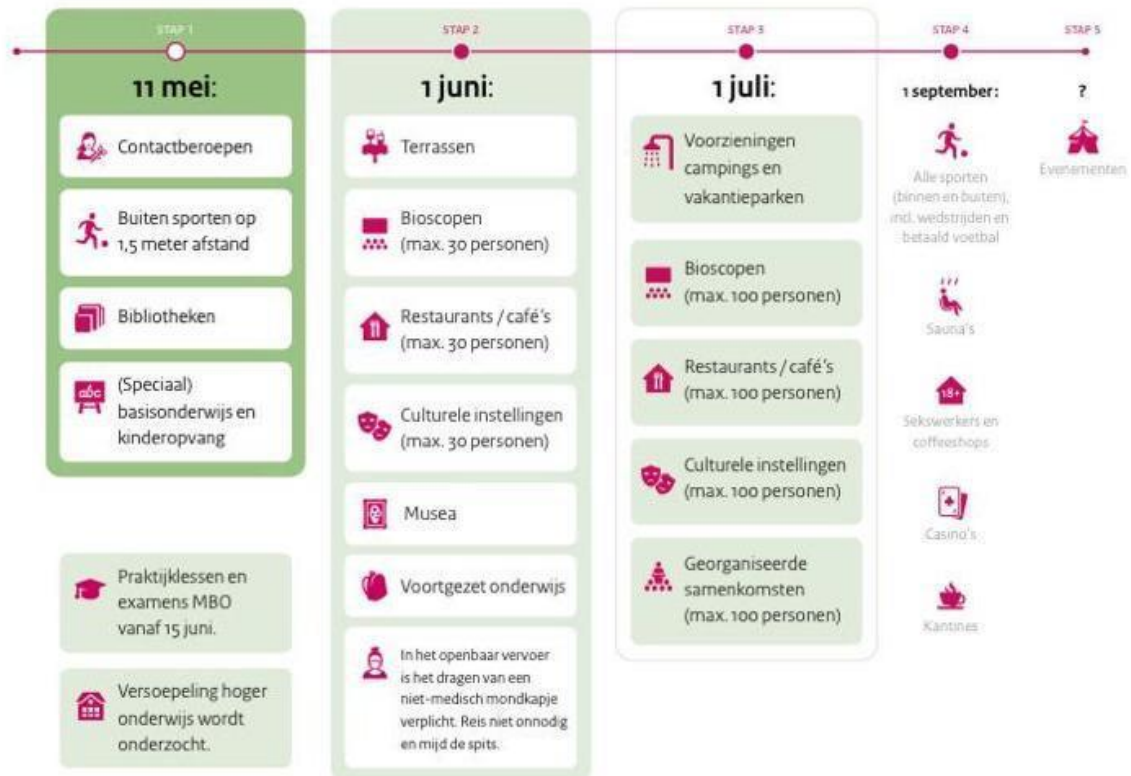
STAP 1

11 mei:

Contactberoepen

Buiten sporten op 1,5 meter afstand

Bibliotheken

(Speciaal) basisonderwijs en kinderopvang

Praktijklessen en examens MBO vanaf 15 juni.

Versoepeling hoger onderwijs wordt onderzocht.

STAP 2

1 juni:

Terrassen

Bioscopen (max. 30 personen)

Restaurants / café's (max. 30 personen)

Culturele instellingen (max. 30 personen)

Musea

Voortgezet onderwijs

In het openbaar vervoer is het dragen van een niet-medisch mondkapje verplicht. Reis niet onnodig en mijd de spits.

STAP 3

1 juli:

Voorzieningen campings en vakantieparken

Bioscopen (max. 100 personen)

Restaurants / café's (max. 100 personen)

Culturele instellingen (max. 100 personen)

Georganiseerde samenkomsten (max. 100 personen)

STAP 4

1 september:

Alle sporten (binnen en buiten), incl. wedstrijden en betaald voetbal

Sauna's

18+

Sekswerkers en coffeeshops

Casino's

Kantines

STAP 5

?

Evenementen